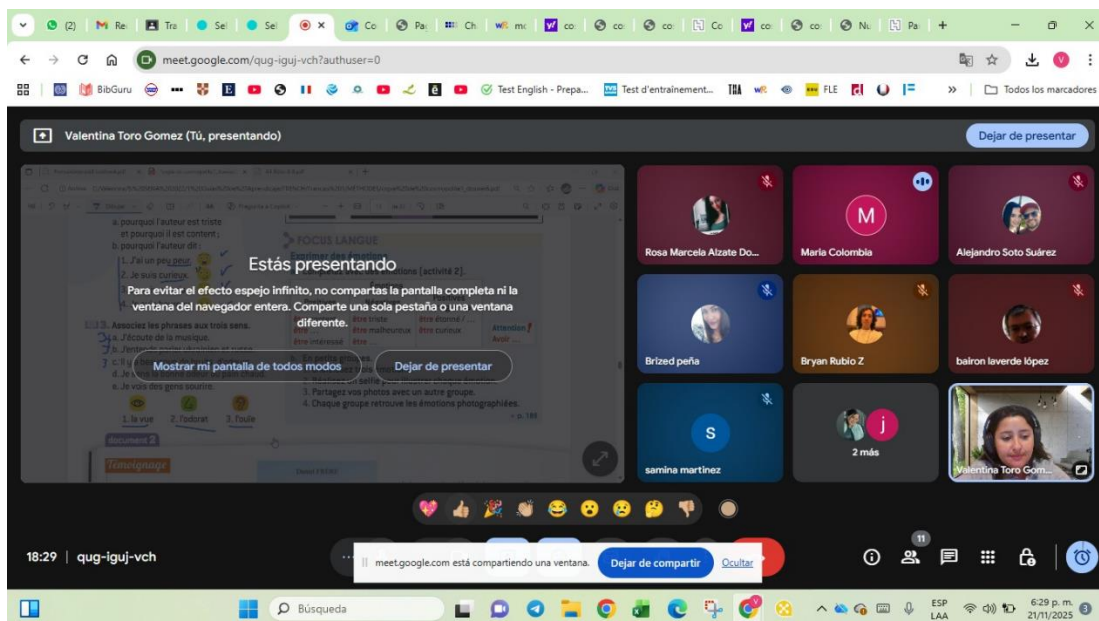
(2) Re Tra Sel Sel Co Pa Ch mc co co co Co co co Nu Pa

meet.google.com/qug-iguj-vch?authuser=0

BibGuru Test English - Prepa... Test d'entraînement... FLE Todos los marcadores

Valentina Toro Gomez (Tú, presentando)

Dejar de presentar

a. pourquoi l'auteur est triste et pourquoi il est content ;
b. pourquoi l'auteur dit :
1. J'ai un peu peur.
2. Je suis curieux.

FOCUS LANGUE

13. Associez les phrases aux trois sens.
a. J'écoute de la musique.
e. Je vois des gens sourire.

1. la vue 2. l'odorat 3. l'ouïe

Document 2
Témoignage

être triste être étonné être malheureux être curieux être intéressé

Attention !

3. Partagez vos photos avec un autre groupe.
4. Chaque groupe retrouve les émotions photographiées.

Estás presentando

Para evitar el efecto espejo infinito, no compartas la pantalla completa ni la ventana del navegador entera. Comparte una sola pestaña o una ventana diferente.

Mostrar mi pantalla de todos modos

Dejar de presentar

Rosa Marcela Alzate Do...

M
Maria Colombia

Alejandro Soto Suárez

Brized peña

Bryan Rubio Z

bairon laverde lópez

S
samina martinez

j
2 más

Valentina Toro Gom...

18:29 | qug-iguj-vch

meet.google.com está compartiendo una ventana. Dejar de compartir Ocultar

11

Búsqueda

ESP LAA

6:29 p. m. 21/11/2025

3